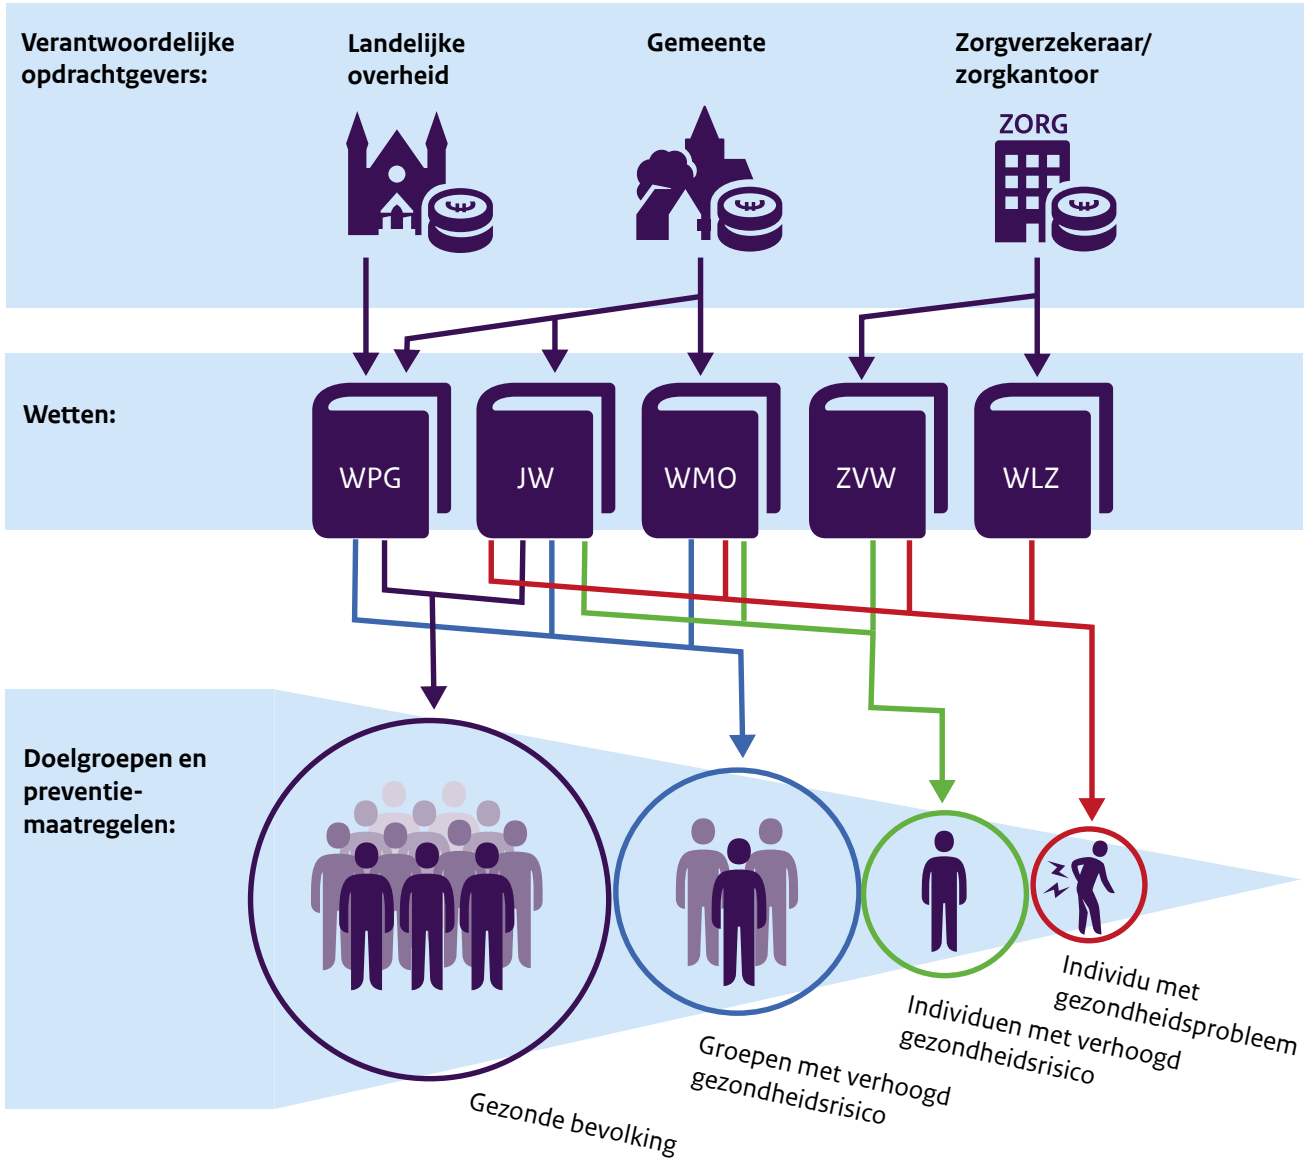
Verantwoordelijke opdrachtgevers:

Landelijke overheid

Gemeente

Zorgverzekeraar/ zorgkantoor

ZORG

Wetten:

WPG

JW

WMO

ZVW

WLZ

Doelgroepen en preventie-maatregelen:

Gezonde bevolking

Groepen met verhoogd gezondheidsrisico

Individuen met verhoogd gezondheidsrisico

Individu met gezondheidsprobleem